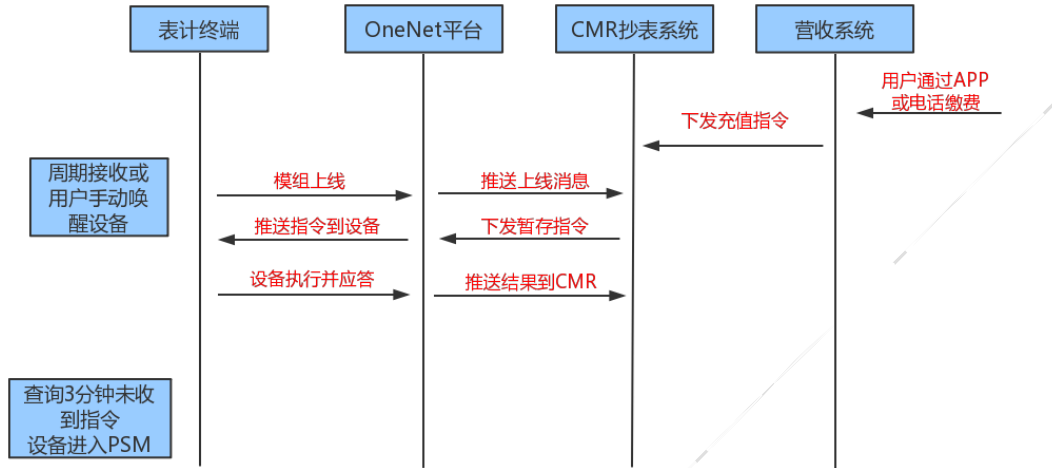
表计终端

OneNet平台

CMR抄表系统

营收系统

用户通过APP 或电话缴费

下发充值指令

周期接收或用户手动唤醒设备

模组上线

推送上线消息

推送指令到设备

下发暂存指令

设备执行并应答

推送结果到CMR

查询3分钟未收到指令 设备进入PSM